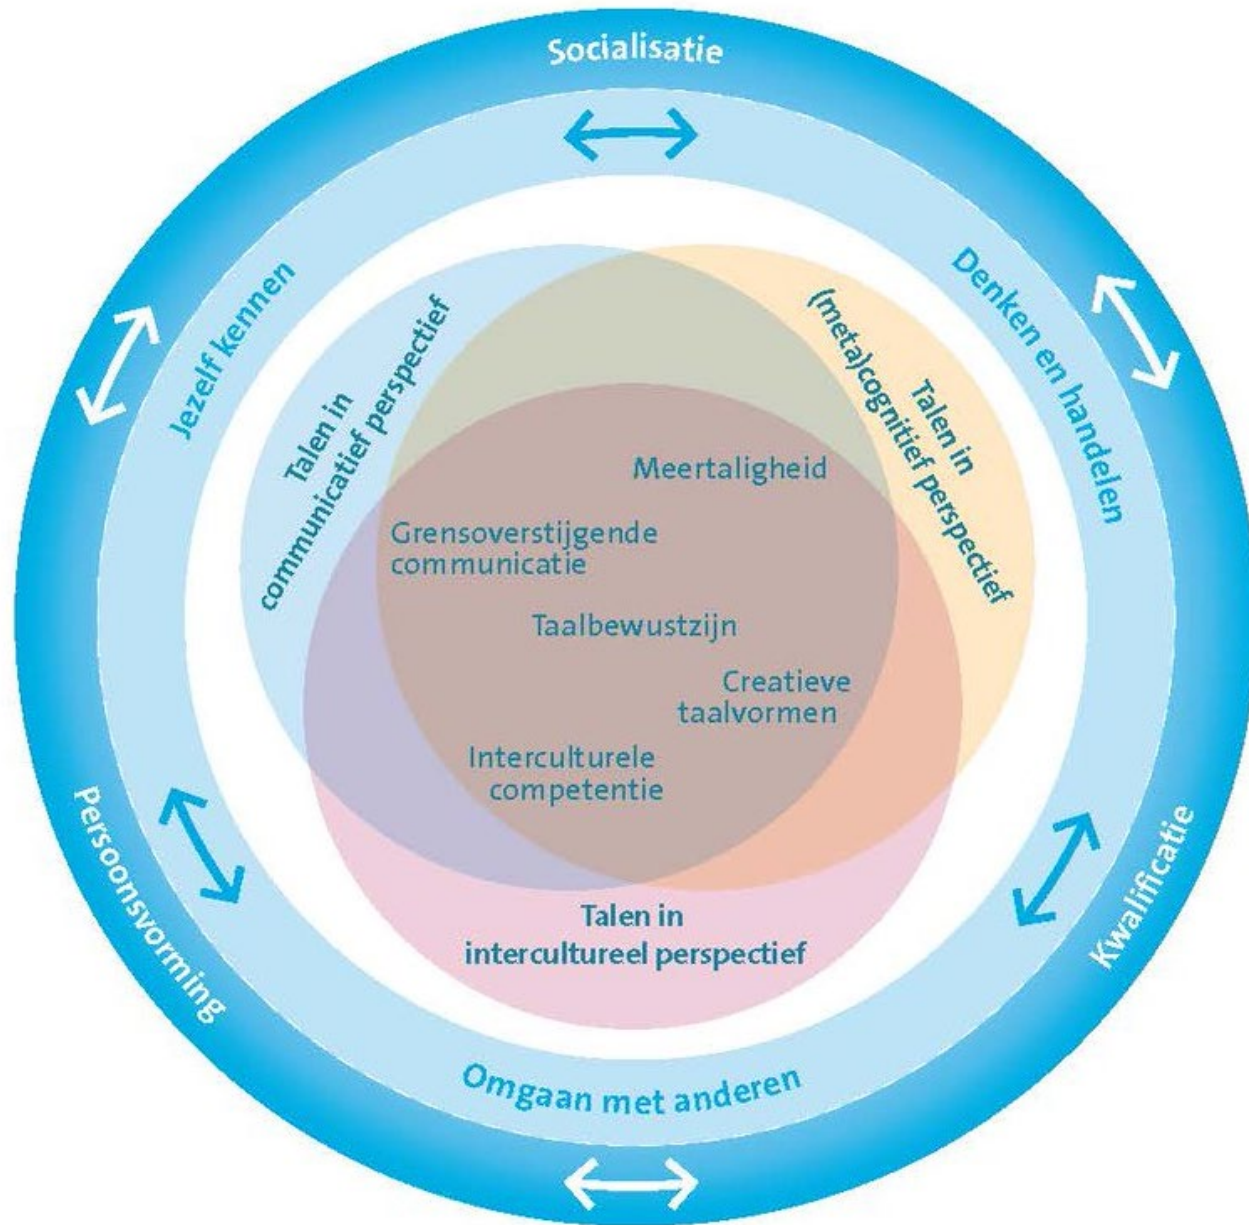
Socialisatie

Jezelf kennen

Denken en handelen

Talen in communicatief perspectief

Talen in (meta)cognitief perspectief

Meertaligheid

Grensoverstijgende communicatie

Taalbewustzijn

Creatieve taalvormen

Interculturele competentie

Talen in intercultureel perspectief

Persoonsvorming

Kwalificatie

Omgaan met anderen